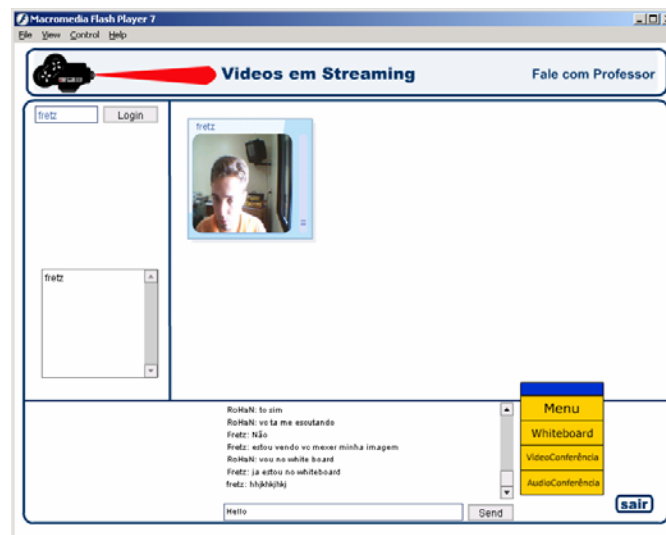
Macromedia Flash Player 7

File View Control Help

Videos em Streaming

Fale com Professor

fretz

Login

fretz

fretz

RoHaN: to sim
RoHaN: vc ta me escutando
Fretz: Não
Fretz: estou vendo vc mexer minha imagem
RoHaN: vou no white board
Fretz: ja estou no whiteboard
fretz: hhjkhkjhkj

Hello

Send

Menu

Whiteboard

VideoConferência

AudioConferência

sair